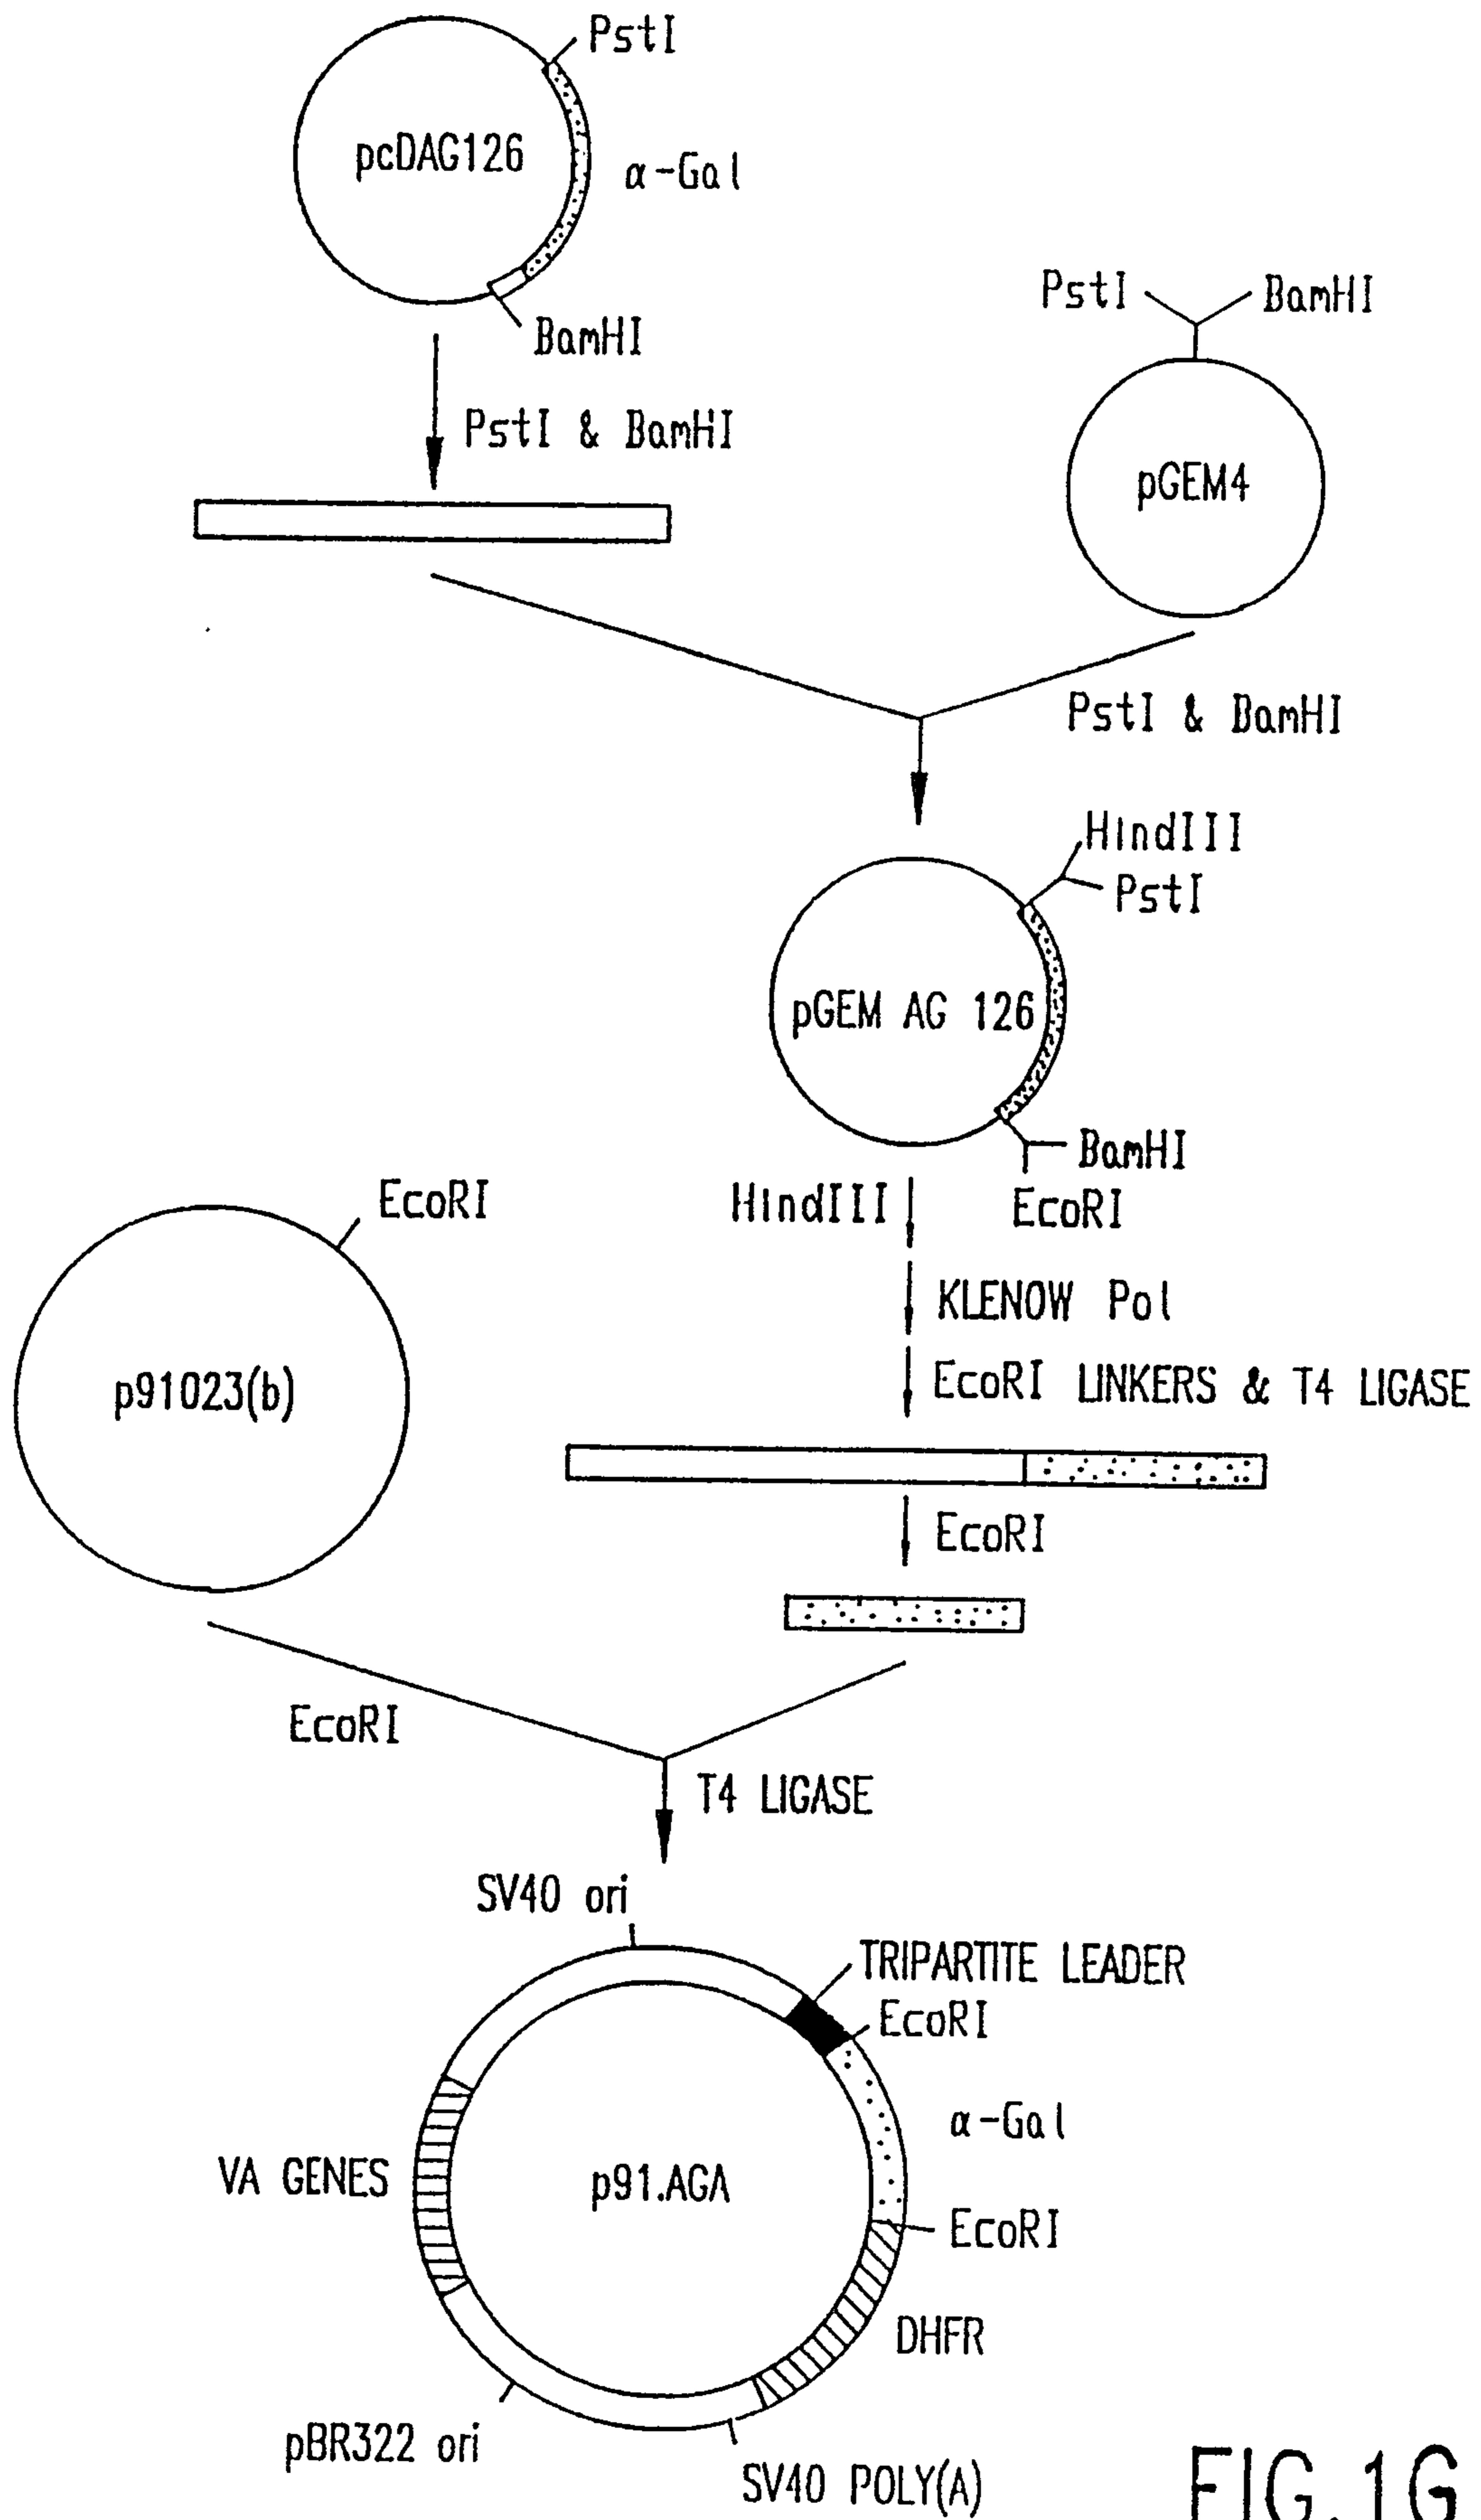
PstI
pcDAG126
α-Gal
BamHI
PstI & BamHI
PstI
BamHI
pGEM4
PstI & BamHI
HindIII
PstI
pGEM AG 126
BamHI
EcoRI
HindIII
EcoRI
p91023(b)
KLENOW Pol
EcoRI LINKERS & T4 LIGASE
EcoRI
EcoRI
T4 LIGASE
SV40 ori
TRIPARTITE LEADER
EcoRI
α-Gal
VA GENES
p91.AGA
EcoRI
DHFR
pBR322 ori
SV40 POLY(A)
FIG.1G